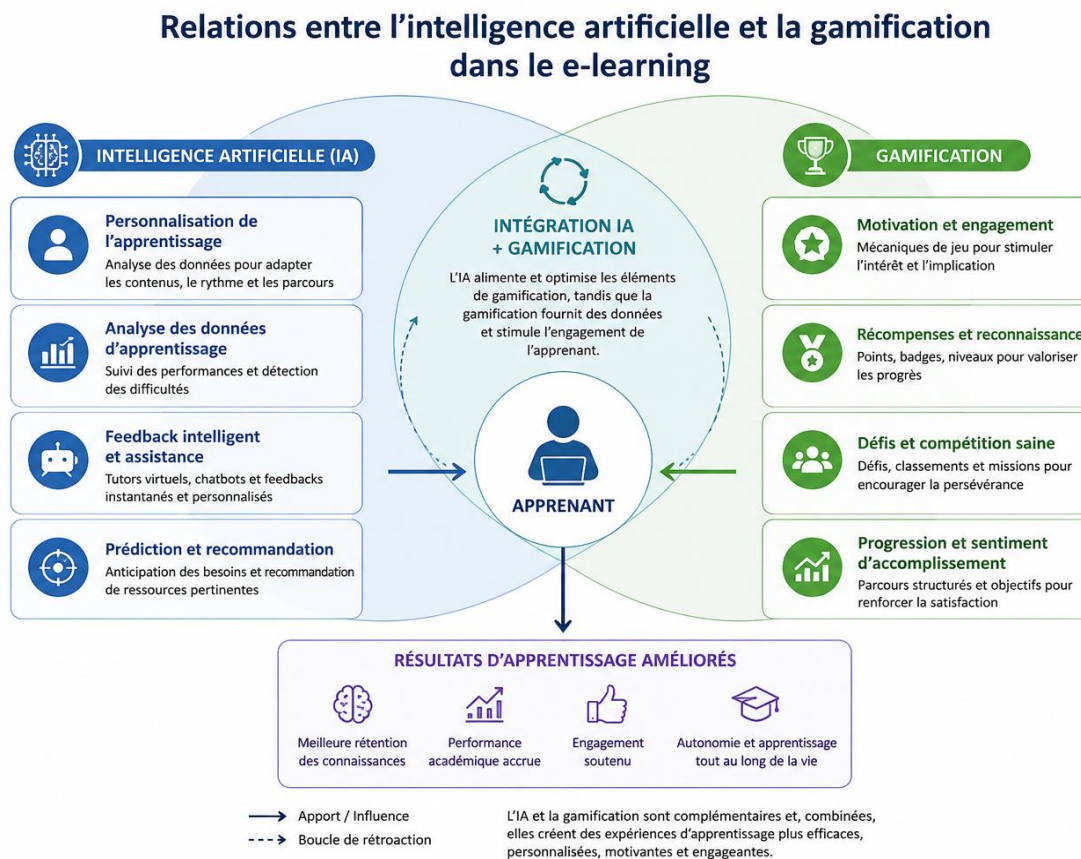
Relations entre l'intelligence artificielle et la gamification dans le e-learning

INTELLIGENCE ARTIFICIELLE (IA)

Personnalisation de l'apprentissage
Analyse des données pour adapter les contenus, le rythme et les parcours

Analyse des données d'apprentissage
Suivi des performances et détection des difficultés

Feedback intelligent et assistance
Tutors virtuels, chatbots et feedbacks instantanés et personnalisés

Prédiction et recommandation
Anticipation des besoins et recommandation de ressources pertinentes

INTÉGRATION IA + GAMIFICATION
L'IA alimente et optimise les éléments de gamification, tandis que la gamification fournit des données et stimule l'engagement de l'apprenant.

APPRENANT

GAMIFICATION

Motivation et engagement
Mécaniques de jeu pour stimuler l'intérêt et l'implication

Récompenses et reconnaissance
Points, badges, niveaux pour valoriser les progrès

Défis et compétition saine
Défis, classements et missions pour encourager la persévérance

Progression et sentiment d'accomplissement
Parcours structurés et objectifs pour renforcer la satisfaction

RÉSULTATS D'APPRENTISSAGE AMÉLIORÉS
Meilleure rétention des connaissances
Performance académique accrue
Engagement soutenu
Autonomie et apprentissage tout au long de la vie

Apport / Influence
Boucle de rétroaction

L'IA et la gamification sont complémentaires et, combinées, elles créent des expériences d'apprentissage plus efficaces, personnalisées, motivantes et engageantes.